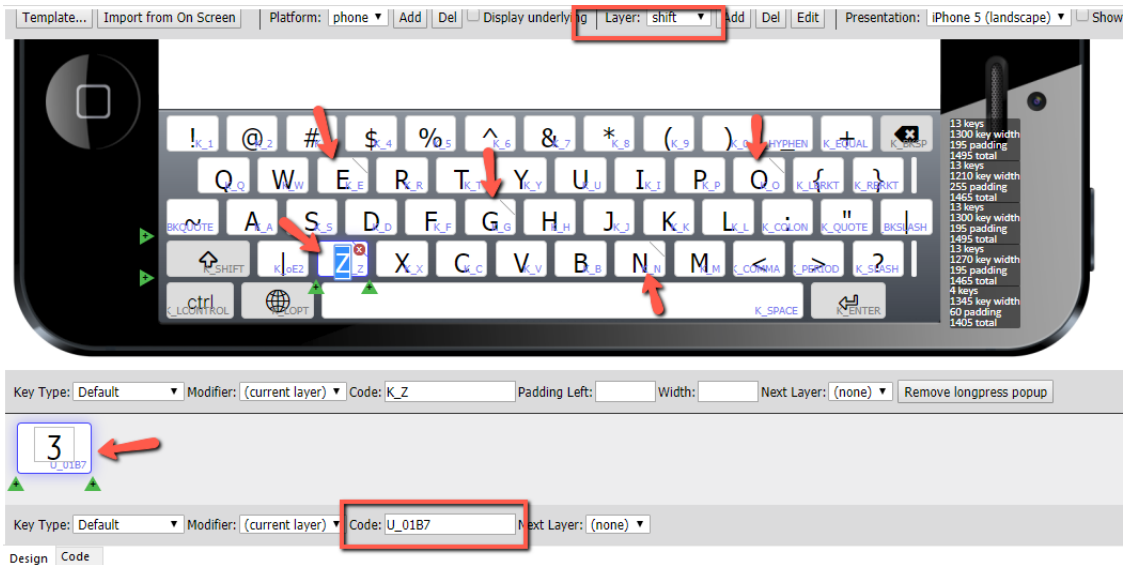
Template... Import from On Screen Platform: phone ▼ Add Del Display underlying Layer: shift ▼ Add Del Edit Presentation: iPhone 5 (landscape) ▼ Show

! K_1 @ K_2 # K_3 $ K_4 % K_5 ^ K_6 & K_7 * K_8 ( K_9 ) K_0 _ K_HYPHEN + K_EQUAL K_BKSP
Q K_Q W K_W E K_E R K_R T K_T Y K_Y U K_U I K_I P K_P O K_O { K_LBRKT } K_RBRKT
~ BKQUOTE A K_A S K_S D K_D F K_F G K_G H K_H J K_J K K_K L K_L : K_COLON " K_QUOTE | K_BKSLASH
K_SHIFT | K_oE2 Z K_Z X K_X C K_C V K_V B K_B N K_N M K_M < K_COMMA > K_PERIOD ? K_SLASH
ctrl K_LCONTROL K_LOPT K_SPACE K_ENTER

13 keys
1300 key width
195 padding
1495 total
13 keys
1210 key width
255 padding
1465 total
13 keys
1300 key width
195 padding
1495 total
13 keys
1270 key width
195 padding
1465 total
4 keys
1345 key width
60 padding
1405 total

Key Type: Default ▼ Modifier: (current layer) ▼ Code: K_Z Padding Left: Width: Next Layer: (none) ▼ Remove longpress popup

Ʒ U_01B7

Key Type: Default ▼ Modifier: (current layer) ▼ Code: U_01B7 Next Layer: (none) ▼

Design Code